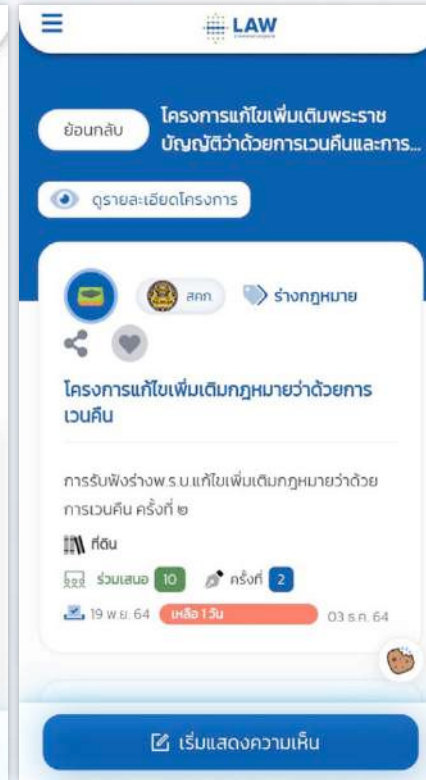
LAW

ย้อนกลับ

โครงการแก้ไขเพิ่มเติมพระราชบัญญัติว่าด้วยการเวนคืนและการ...

ดูรายละเอียดโครงการ

สกก.

ร่างกฎหมาย

โครงการแก้ไขเพิ่มเติมกฎหมายว่าด้วยการเวนคืน

การรับฟังร่างพ.ร.บ.แก้ไขเพิ่มเติมกฎหมายว่าด้วยการเวนคืน ครั้งที่ ๒

ที่ดิน

ร่วมเสนอ 10

ครั้งที่ 2

19 พ.ย. 64

เหลือ 1 วัน

03 ธ.ค. 64

เริ่มแสดงความเห็น